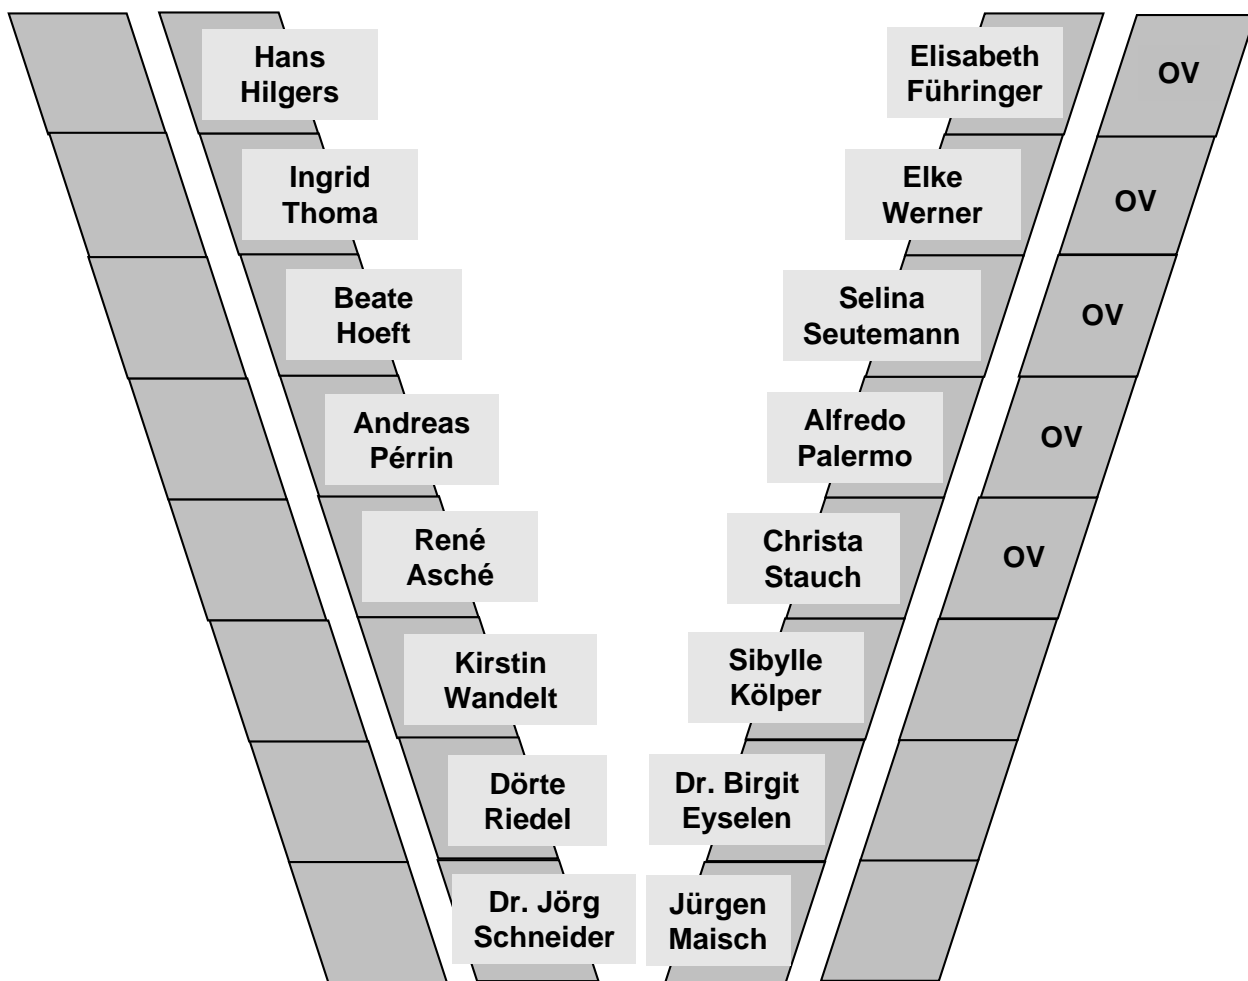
Hans Hilgers

Ingrid Thoma

Beate Hoeft

Andreas Pérrin

René Asché

Kirstin Wandelt

Dörte Riedel

Dr. Jörg Schneider

Elisabeth Führinger

OV

Elke Werner

OV

Selina Seutemann

OV

Alfredo Palermo

OV

Christa Stauch

OV

Sibylle Kölper

Dr. Birgit Eyselen

Jürgen Maisch